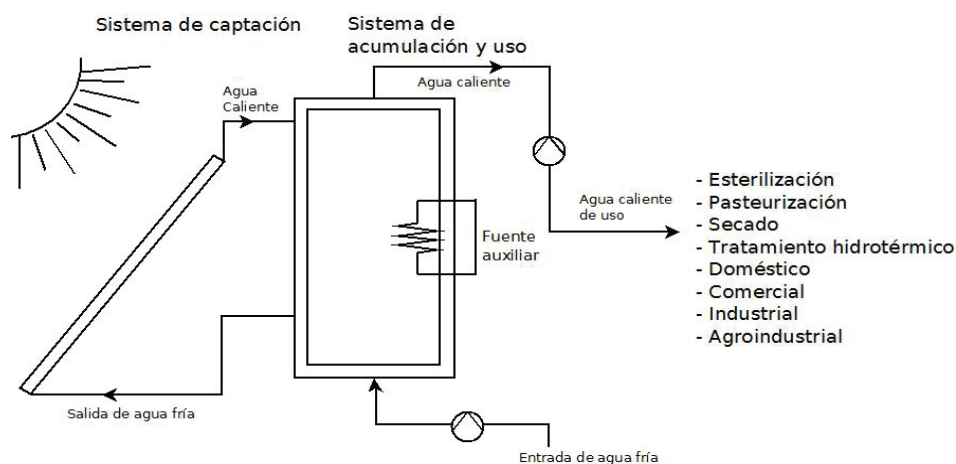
Sistema de captación

Sistema de acumulación y uso

Agua Caliente

Agua caliente

Agua caliente de uso

Fuente auxiliar

- Esterilización
- Pasteurización
- Secado
- Tratamiento hidrotérmico
- Doméstico
- Comercial
- Industrial
- Agroindustrial

Salida de agua fría

Entrada de agua fría